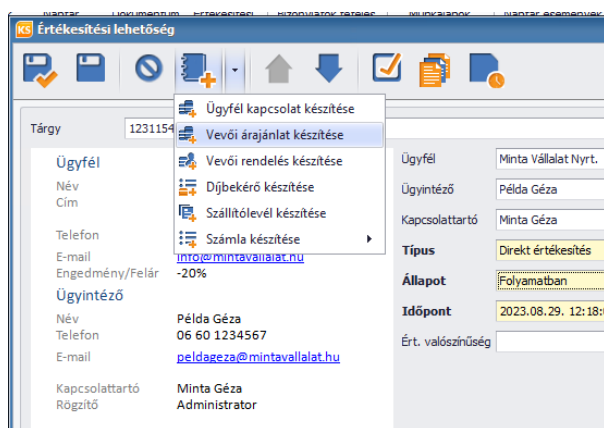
Értékesítési lehetőség

Tárgy 1231154

Ügyfél kapcsolat készítése
Vevői árajánlat készítése
Vevői rendelés készítése
Díjbekérő készítése
Szállítólevél készítése
Számla készítése

Ügyfél
Név
Cím

Telefon

E-mail info@mintavallalat.hu
Engedmény/Felár -20%

Ügyintéző
Név Példa Géza
Telefon 06 60 1234567
E-mail peldageza@mintavallalat.hu

Kapcsolattartó Minta Géza
Rögzítő Administrator

Ügyfél Minta Vállalat Nyrt.
Ügyintéző Példa Géza
Kapcsolattartó Minta Géza
Típus Direkt értékesítés
Állapot Folyamatban
Időpont 2023.08.29. 12:18
Ért. valószínűség